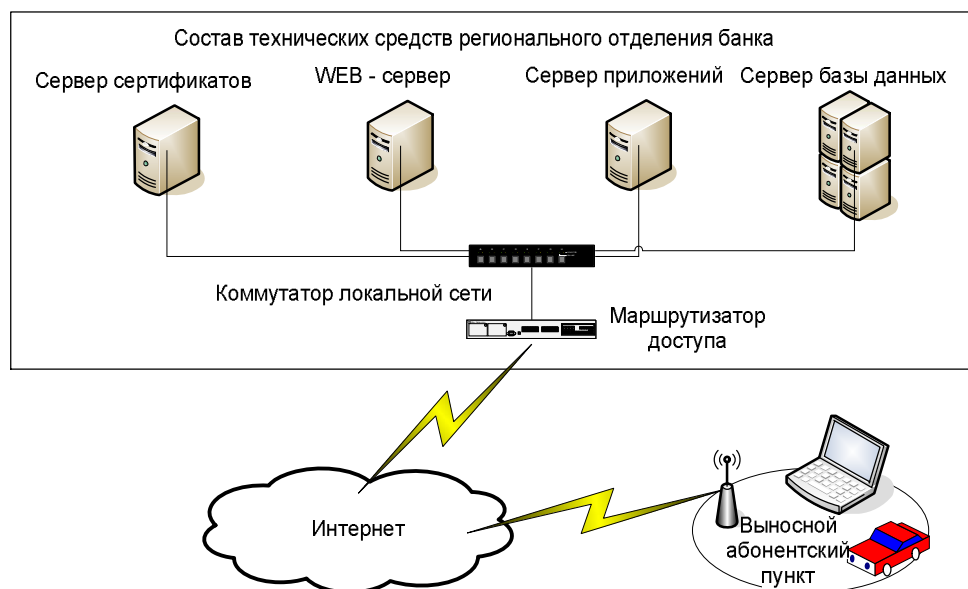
Состав технических средств регионального отделения банка

Сервер сертификатов

WEB - сервер

Сервер приложений

Сервер базы данных

Коммутатор локальной сети

Маршрутизатор доступа

Интернет

Выносной абонентский пункт